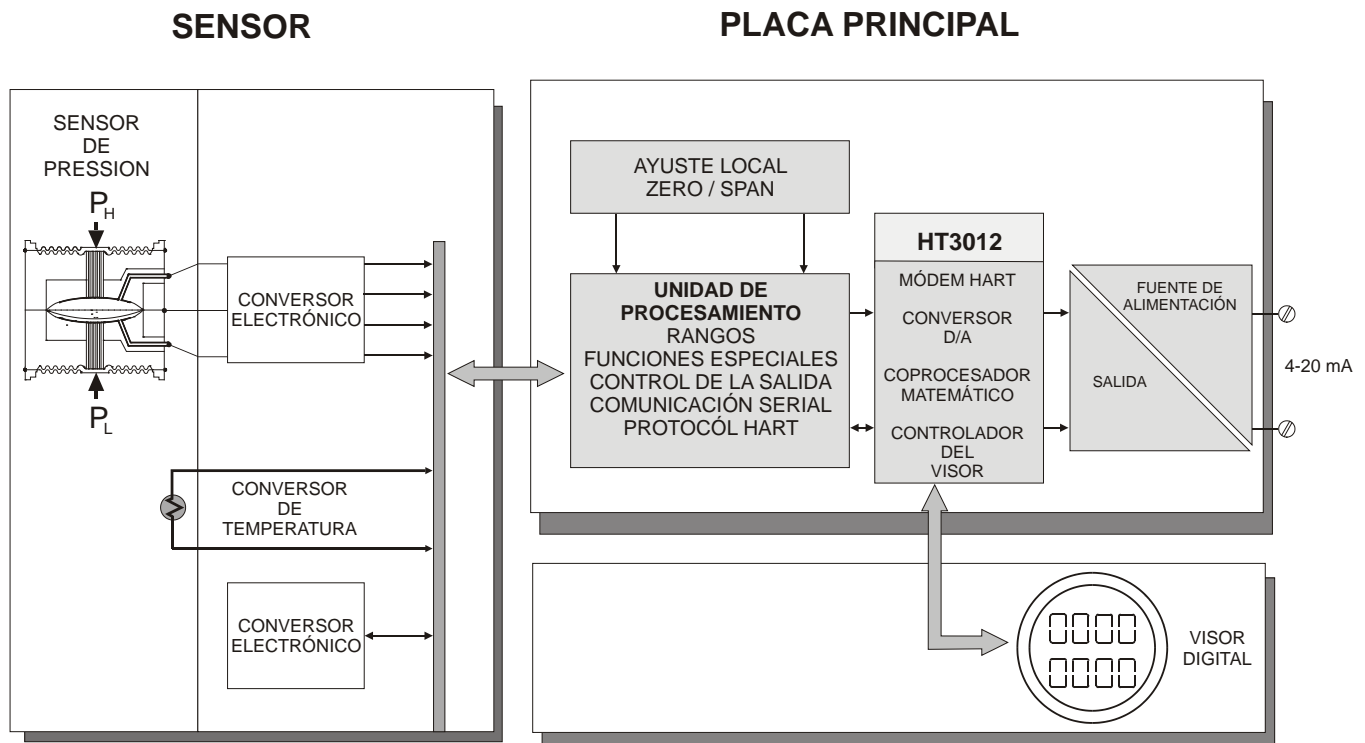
SENSOR

PLACA PRINCIPAL

SENSOR DE PRESSION

$P_H$

$P_L$

CONVERSOR ELECTRÓNICO

CONVERSOR DE TEMPERATURA

CONVERSOR ELECTRÓNICO

AYUSTE LOCAL ZERO / SPAN

UNIDAD DE PROCESAMIENTO
RANGOS
FUNCIONES ESPECIALES
CONTROL DE LA SALIDA
COMUNICACIÓN SERIAL
PROTOCÓL HART

HT3012

MÓDEM HART

CONVERSOR D/A

COPROCESADOR MATEMÁTICO

CONTROLADOR DEL VISOR

FUENTE DE ALIMENTACIÓN

SALIDA

4-20 mA

VISOR DIGITAL